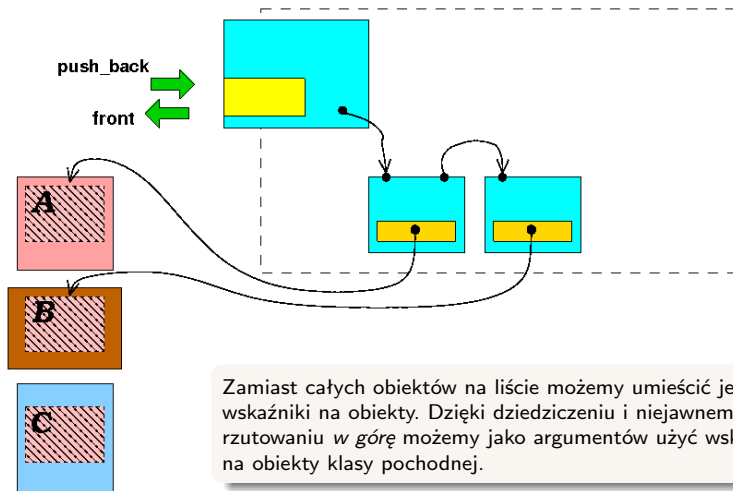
push_back

front

A

B

C

Zamiast całych obiektów na liście możemy umieścić je wskaźniki na obiekty. Dzięki dziedziczeniu i niejawnem rzutowaniu *w górę* możemy jako argumentów użyć wsk na obiekty klasy pochodnej.